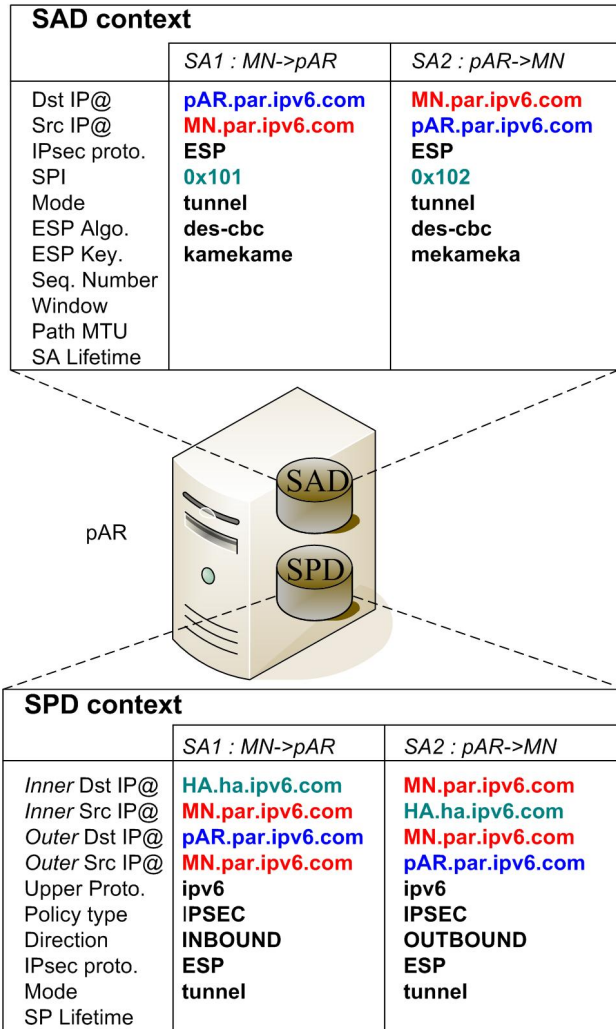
**SAD context**

| | SA1 : MN->pAR | SA2 : pAR->MN |
|---|---|---|
| Dst IP@ | pAR.par.ipv6.com | MN.par.ipv6.com |
| Src IP@ | MN.par.ipv6.com | pAR.par.ipv6.com |
| IPsec proto. | ESP | ESP |
| SPI | 0x101 | 0x102 |
| Mode | tunnel | tunnel |
| ESP Algo. | des-cbc | des-cbc |
| ESP Key. | kamekame | mekameka |
| Seq. Number | | |
| Window | | |
| Path MTU | | |
| SA Lifetime | | |

SAD

pAR

SPD

**SPD context**

| | SA1 : MN->pAR | SA2 : pAR->MN |
|---|---|---|
| Inner Dst IP@ | HA.ha.ipv6.com | MN.par.ipv6.com |
| Inner Src IP@ | MN.par.ipv6.com | HA.ha.ipv6.com |
| Outer Dst IP@ | pAR.par.ipv6.com | MN.par.ipv6.com |
| Outer Src IP@ | MN.par.ipv6.com | pAR.par.ipv6.com |
| Upper Proto. | ipv6 | ipv6 |
| Policy type | IPSEC | IPSEC |
| Direction | INBOUND | OUTBOUND |
| IPsec proto. | ESP | ESP |
| Mode | tunnel | tunnel |
| SP Lifetime | | |